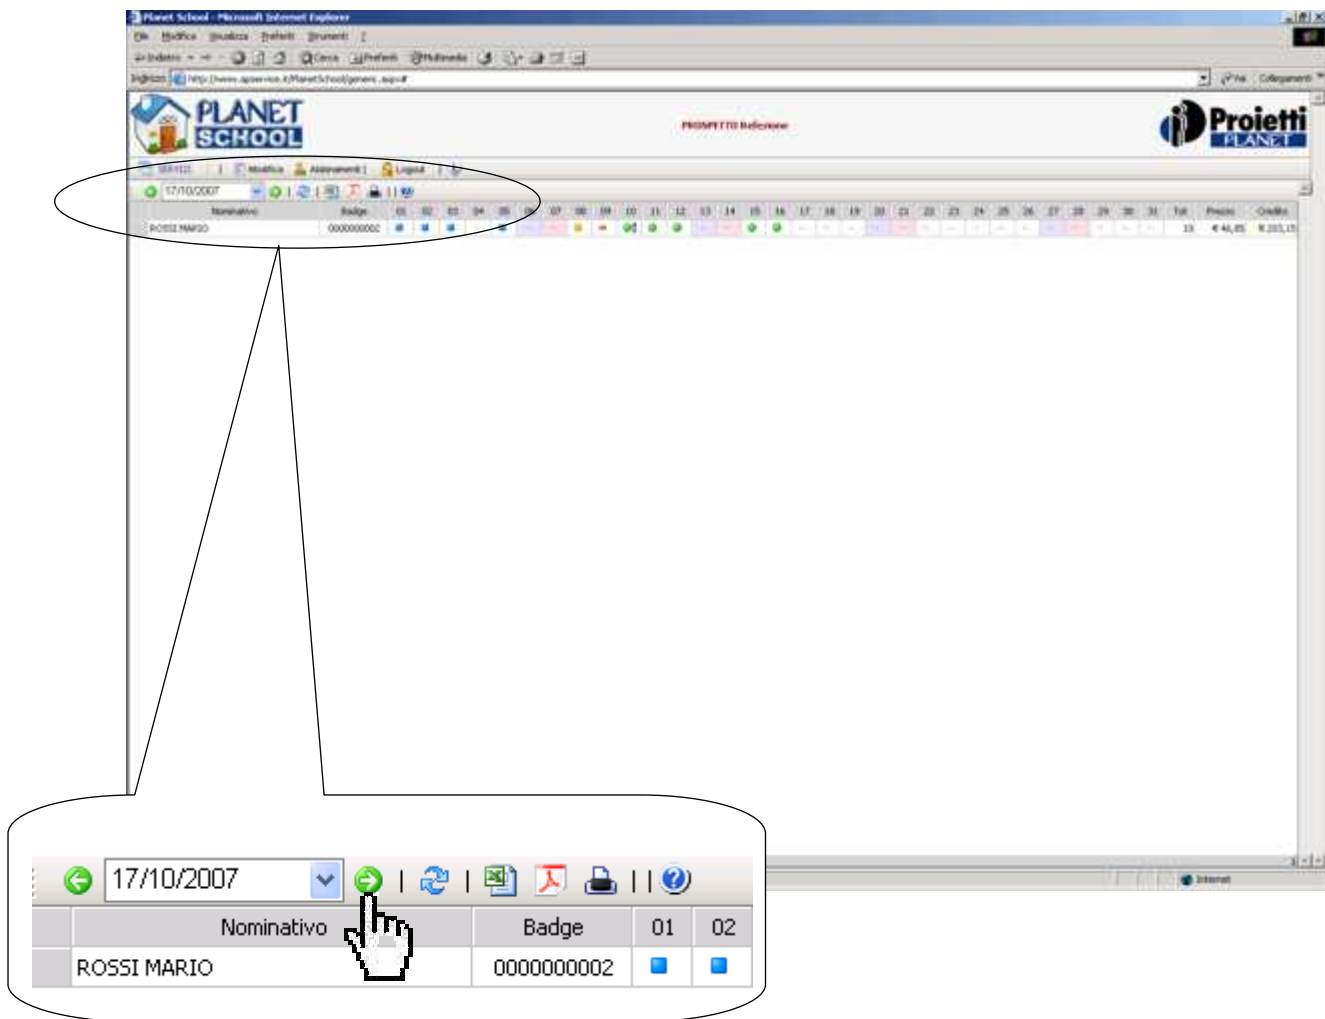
Planet School - Microsoft Internet Explorer

File Modifica Visualizza Preferiti Strumenti ?

Indietro Cerca Preferiti Multimedia

Indirizzo http://www.apservice.it/PlanetSchool/generic.asp#

Vai Collegamenti

PLANET SCHOOL

PROSPETTO Refezione

Proietti PLANET

SERVIZI Modifica Abbonamenti Logout

17/10/2007

| Nominativo | Badge | 01 | 02 | 03 | 04 | 05 | 06 | 07 | 08 | 09 | 10 | 11 | 12 | 13 | 14 | 15 | 16 | 17 | 18 | 19 | 20 | 21 | 22 | 23 | 24 | 25 | 26 | 27 | 28 | 29 | 30 | 31 | Tot | Prezzo | Credito |
|---|---|---|---|---|---|---|---|---|---|---|---|---|---|---|---|---|---|---|---|---|---|---|---|---|---|---|---|---|---|---|---|---|---|---|---|
| ROSSI MARIO | 0000000002 | | | | | | | | | | | | | | | | | | | | | | | | | | | | | | | | 15 | € 46,85 | € 203,15 |

Internet

17/10/2007

| Nominativo | Badge | 01 | 02 |
|---|---|---|---|
| ROSSI MARIO | 0000000002 | | |